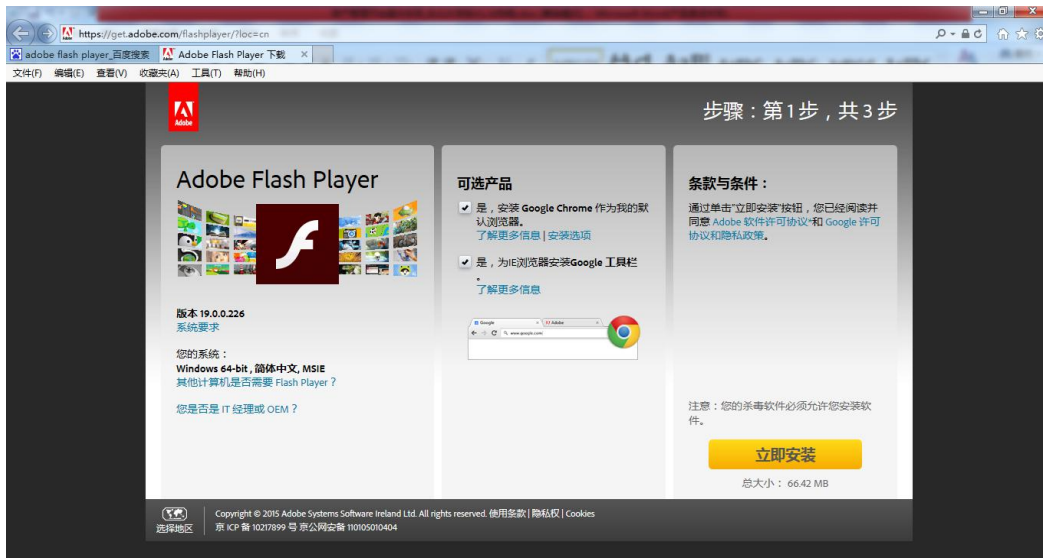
https://get.adobe.com/flashplayer/?loc=cn

adobe flash player_百度搜索 | Adobe Flash Player 下载

文件(F) 编辑(E) 查看(V) 收藏夹(A) 工具(T) 帮助(H)

Adobe

步骤：第1步，共3步

Adobe Flash Player

版本 19.0.0.226
系统要求

您的系统：
Windows 64-bit，簡体中文，MSIE
其他计算机是否需要 Flash Player？

您是否是 IT 经理或 OEM？

可选产品

是，安装 Google Chrome 作为我的默认浏览器。
了解更多信息 | 安装选项

是，为IE浏览器安装Google 工具栏。
了解更多信息

Google
Adobe
www.google.com

条款与条件：

通过单击"立即安装"按钮，您已经阅读并同意 Adobe 软件许可协议*和 Google 许可协议和隐私政策。

注意：您的杀毒软件必须允许您安装软件。

立即安装

总大小： 66.42 MB

选择地区

Copyright © 2015 Adobe Systems Software Ireland Ltd. All rights reserved. 使用条款 | 隐私权 | Cookies
京 ICP 备 10217899 号 京公网安备 110105010404